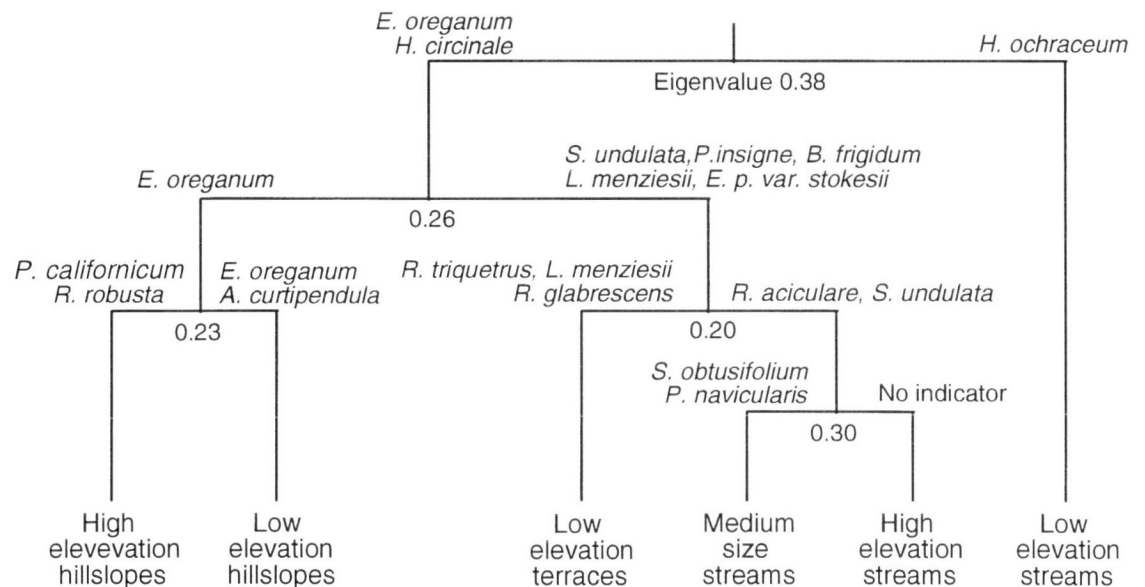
E. oreganum
H. circinale

H. ochraceum

Eigenvalue 0.38

E. oreganum

S. undulata,P.insigne, B. frigidum
L. menziesii, E. p. var. stokesii

0.26

P. californicum
R. robusta

E. oreganum
A. curtipendula

R. triquetrus, L. menziesii
R. glabrescens

R. aciculare, S. undulata

0.23

0.20

S. obtusifolium
P. navicularis

No indicator

0.30

High elevevation hillslopes

Low elevation hillslopes

Low elevation terraces

Medium size streams

High elevation streams

Low elevation streams